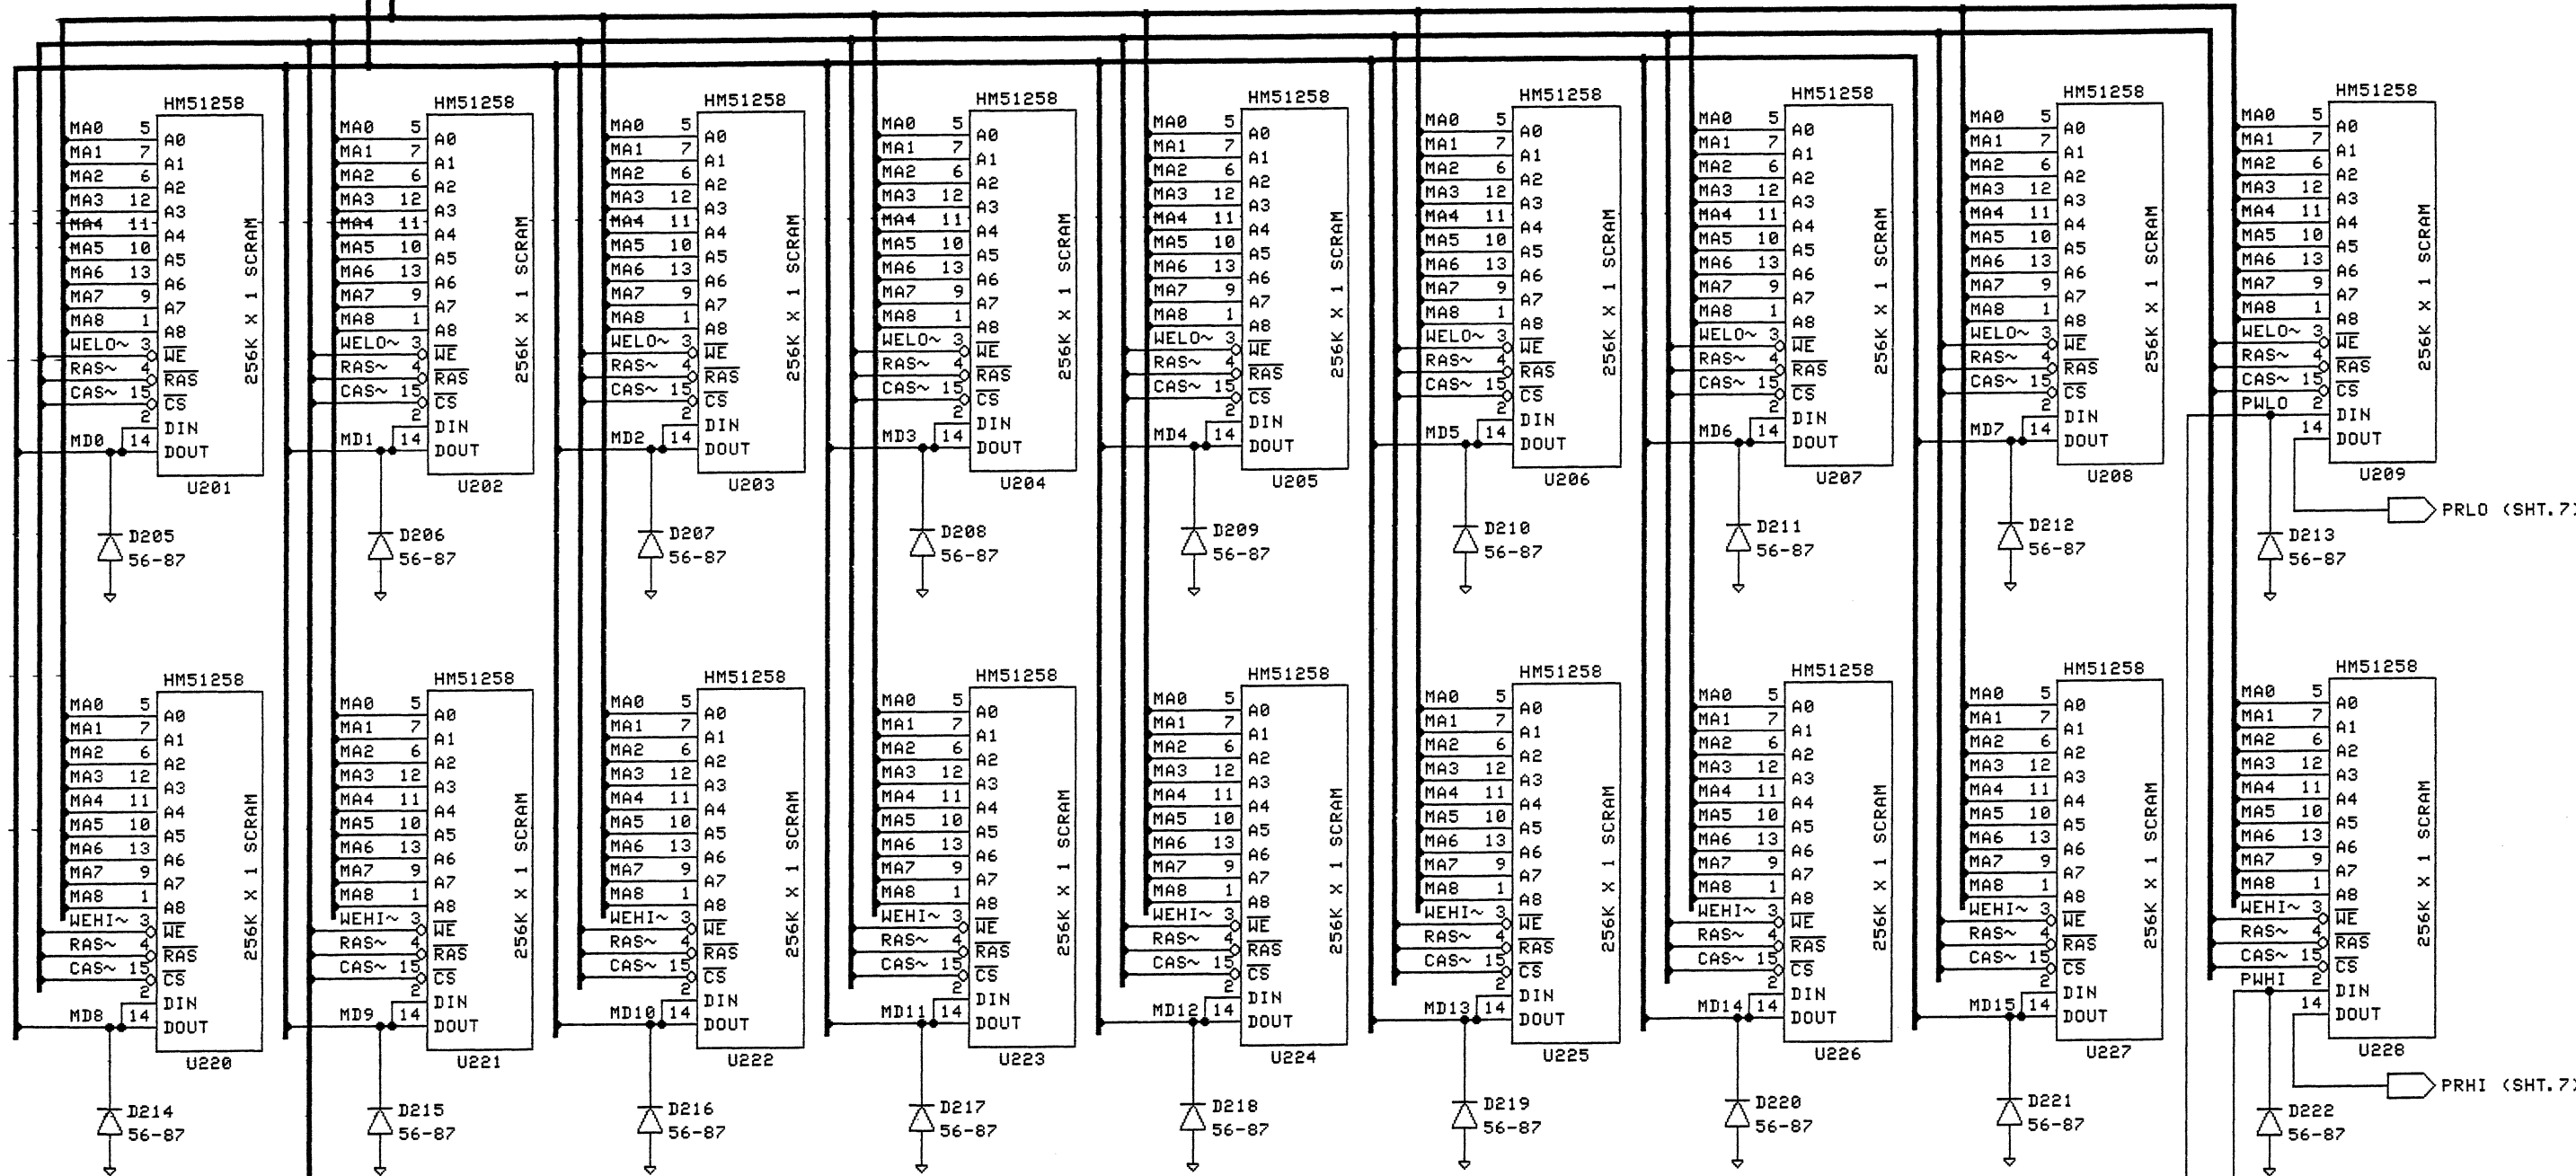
HM51258
MA0 5 A0
MA1 7 A1
MA2 6 A2
MA3 12 A3
MA4 11 A4
MA5 10 A5
MA6 13 A6
MA7 9 A7
MA8 1 A8
WELO~ 3 $\overline{WE}$
RAS~ 4 $\overline{RAS}$
CAS~ 15 $\overline{CS}$
2 DIN
MD0 14 DOUT
256K X 1 SCRAM
U201
D205
56-87

HM51258
MA0 5 A0
MA1 7 A1
MA2 6 A2
MA3 12 A3
MA4 11 A4
MA5 10 A5
MA6 13 A6
MA7 9 A7
MA8 1 A8
WELO~ 3 $\overline{WE}$
RAS~ 4 $\overline{RAS}$
CAS~ 15 $\overline{CS}$
2 DIN
MD1 14 DOUT
256K X 1 SCRAM
U202
D206
56-87

HM51258
MA0 5 A0
MA1 7 A1
MA2 6 A2
MA3 12 A3
MA4 11 A4
MA5 10 A5
MA6 13 A6
MA7 9 A7
MA8 1 A8
WELO~ 3 $\overline{WE}$
RAS~ 4 $\overline{RAS}$
CAS~ 15 $\overline{CS}$
2 DIN
MD2 14 DOUT
256K X 1 SCRAM
U203
D207
56-87

HM51258
MA0 5 A0
MA1 7 A1
MA2 6 A2
MA3 12 A3
MA4 11 A4
MA5 10 A5
MA6 13 A6
MA7 9 A7
MA8 1 A8
WELO~ 3 $\overline{WE}$
RAS~ 4 $\overline{RAS}$
CAS~ 15 $\overline{CS}$
2 DIN
MD3 14 DOUT
256K X 1 SCRAM
U204
D208
56-87

HM51258
MA0 5 A0
MA1 7 A1
MA2 6 A2
MA3 12 A3
MA4 11 A4
MA5 10 A5
MA6 13 A6
MA7 9 A7
MA8 1 A8
WELO~ 3 $\overline{WE}$
RAS~ 4 $\overline{RAS}$
CAS~ 15 $\overline{CS}$
2 DIN
MD4 14 DOUT
256K X 1 SCRAM
U205
D209
56-87

HM51258
MA0 5 A0
MA1 7 A1
MA2 6 A2
MA3 12 A3
MA4 11 A4
MA5 10 A5
MA6 13 A6
MA7 9 A7
MA8 1 A8
WELO~ 3 $\overline{WE}$
RAS~ 4 $\overline{RAS}$
CAS~ 15 $\overline{CS}$
2 DIN
MD5 14 DOUT
256K X 1 SCRAM
U206
D210
56-87

HM51258
MA0 5 A0
MA1 7 A1
MA2 6 A2
MA3 12 A3
MA4 11 A4
MA5 10 A5
MA6 13 A6
MA7 9 A7
MA8 1 A8
WELO~ 3 $\overline{WE}$
RAS~ 4 $\overline{RAS}$
CAS~ 15 $\overline{CS}$
2 DIN
MD6 14 DOUT
256K X 1 SCRAM
U207
D211
56-87

HM51258
MA0 5 A0
MA1 7 A1
MA2 6 A2
MA3 12 A3
MA4 11 A4
MA5 10 A5
MA6 13 A6
MA7 9 A7
MA8 1 A8
WELO~ 3 $\overline{WE}$
RAS~ 4 $\overline{RAS}$
CAS~ 15 $\overline{CS}$
2 DIN
MD7 14 DOUT
256K X 1 SCRAM
U208
D212
56-87

HM51258
MA0 5 A0
MA1 7 A1
MA2 6 A2
MA3 12 A3
MA4 11 A4
MA5 10 A5
MA6 13 A6
MA7 9 A7
MA8 1 A8
WELO~ 3 $\overline{WE}$
RAS~ 4 $\overline{RAS}$
CAS~ 15 $\overline{CS}$
PWLO 2 DIN
14 DOUT
256K X 1 SCRAM
U209
PRLO (SHT.7)
D213
56-87

HM51258
MA0 5 A0
MA1 7 A1
MA2 6 A2
MA3 12 A3
MA4 11 A4
MA5 10 A5
MA6 13 A6
MA7 9 A7
MA8 1 A8
WEHI~ 3 $\overline{WE}$
RAS~ 4 $\overline{RAS}$
CAS~ 15 $\overline{CS}$
2 DIN
MD8 14 DOUT
256K X 1 SCRAM
U220
D214
56-87

HM51258
MA0 5 A0
MA1 7 A1
MA2 6 A2
MA3 12 A3
MA4 11 A4
MA5 10 A5
MA6 13 A6
MA7 9 A7
MA8 1 A8
WEHI~ 3 $\overline{WE}$
RAS~ 4 $\overline{RAS}$
CAS~ 15 $\overline{CS}$
2 DIN
MD9 14 DOUT
256K X 1 SCRAM
U221
D215
56-87

HM51258
MA0 5 A0
MA1 7 A1
MA2 6 A2
MA3 12 A3
MA4 11 A4
MA5 10 A5
MA6 13 A6
MA7 9 A7
MA8 1 A8
WEHI~ 3 $\overline{WE}$
RAS~ 4 $\overline{RAS}$
CAS~ 15 $\overline{CS}$
2 DIN
MD10 14 DOUT
256K X 1 SCRAM
U222
D216
56-87

HM51258
MA0 5 A0
MA1 7 A1
MA2 6 A2
MA3 12 A3
MA4 11 A4
MA5 10 A5
MA6 13 A6
MA7 9 A7
MA8 1 A8
WEHI~ 3 $\overline{WE}$
RAS~ 4 $\overline{RAS}$
CAS~ 15 $\overline{CS}$
2 DIN
MD11 14 DOUT
256K X 1 SCRAM
U223
D217
56-87

HM51258
MA0 5 A0
MA1 7 A1
MA2 6 A2
MA3 12 A3
MA4 11 A4
MA5 10 A5
MA6 13 A6
MA7 9 A7
MA8 1 A8
WEHI~ 3 $\overline{WE}$
RAS~ 4 $\overline{RAS}$
CAS~ 15 $\overline{CS}$
2 DIN
MD12 14 DOUT
256K X 1 SCRAM
U224
D218
56-87

HM51258
MA0 5 A0
MA1 7 A1
MA2 6 A2
MA3 12 A3
MA4 11 A4
MA5 10 A5
MA6 13 A6
MA7 9 A7
MA8 1 A8
WEHI~ 3 $\overline{WE}$
RAS~ 4 $\overline{RAS}$
CAS~ 15 $\overline{CS}$
2 DIN
MD13 14 DOUT
256K X 1 SCRAM
U225
D219
56-87

HM51258
MA0 5 A0
MA1 7 A1
MA2 6 A2
MA3 12 A3
MA4 11 A4
MA5 10 A5
MA6 13 A6
MA7 9 A7
MA8 1 A8
WEHI~ 3 $\overline{WE}$
RAS~ 4 $\overline{RAS}$
CAS~ 15 $\overline{CS}$
2 DIN
MD14 14 DOUT
256K X 1 SCRAM
U226
D220
56-87

HM51258
MA0 5 A0
MA1 7 A1
MA2 6 A2
MA3 12 A3
MA4 11 A4
MA5 10 A5
MA6 13 A6
MA7 9 A7
MA8 1 A8
WEHI~ 3 $\overline{WE}$
RAS~ 4 $\overline{RAS}$
CAS~ 15 $\overline{CS}$
2 DIN
MD15 14 DOUT
256K X 1 SCRAM
U227
D221
56-87

HM51258
MA0 5 A0
MA1 7 A1
MA2 6 A2
MA3 12 A3
MA4 11 A4
MA5 10 A5
MA6 13 A6
MA7 9 A7
MA8 1 A8
WEHI~ 3 $\overline{WE}$
RAS~ 4 $\overline{RAS}$
CAS~ 15 $\overline{CS}$
PWHI 2 DIN
14 DOUT
256K X 1 SCRAM
U228
PRHI (SHT.7)
D222
56-87